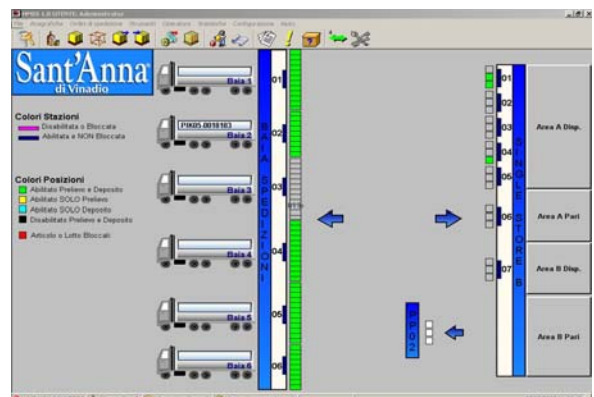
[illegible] UTENTE: Administrator

File Anagrafiche Ordini di spedizione Movimenti Operatore Statistiche Configurazione Help

Sant'Anna
di Vinadio

Colori Stazioni
Disabilitata o Bloccata
Abilitata e NON Bloccata

Colori Posizioni
Abilitato Prelievo e Deposito
Abilitato SOLO Prelievo
Abilitato SOLO Deposito
Disabilitato Prelievo e Deposito

Articolo o Lotto Bloccati

Baia 1
P0K05.0018183
Baia 2
Baia 3
Baia 4
Baia 5
Baia 6

BAIA SPEDIZIONI

01
02
03
04
05
06

PPO2

01
02
03
04
05
06
07

BINDLE STORE B

Area A Disp.
Area A Pari
Area B Disp.
Area B Pari